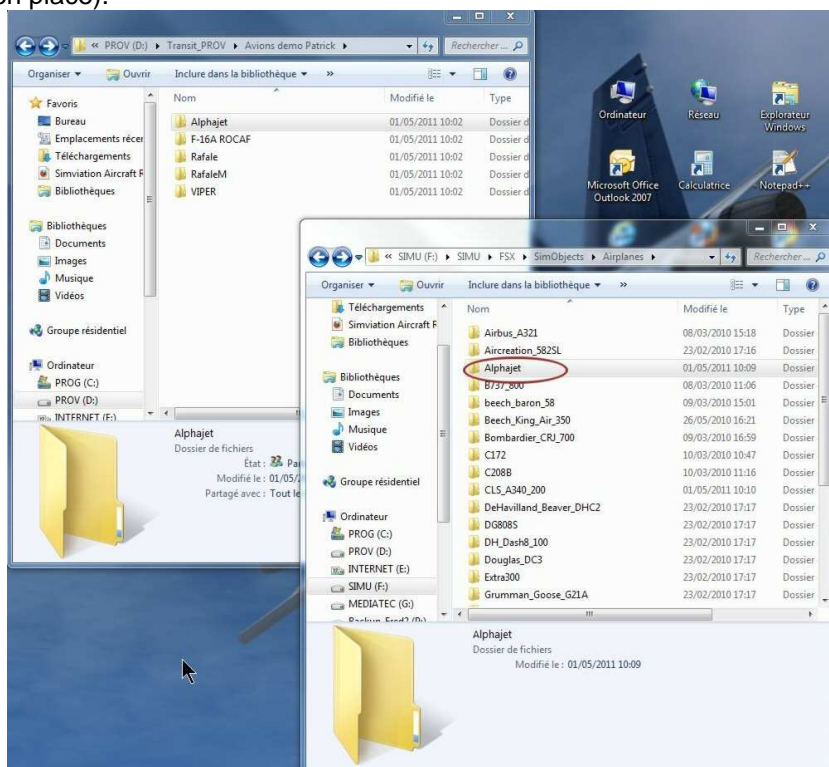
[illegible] place).

« PROV (D:) ▸ Transit_PROV ▸ Avions demo Patrick ▸
Rechercher...
Organiser ▾ Ouvrir Inclure dans la bibliothèque ▾ »

| Nom | Modifié le | Type |
|---|---|---|
| Alphajet | 01/05/2011 10:02 | Dossier d |
| F-16A ROCAF | 01/05/2011 10:02 | Dossier d |
| Rafale | 01/05/2011 10:02 | Dossier d |
| RafaleM | 01/05/2011 10:02 | Dossier d |
| VIPER | 01/05/2011 10:02 | Dossier d |

Favoris
Bureau
Emplacements récen
Téléchargements
Simviation Aircraft F
Bibliothèques
Bibliothèques
Documents
Images
Musique
Vidéos
Groupe résidentiel
Ordinateur
PROG (C:)
PROV (D:)
INTERNET (E:)

Alphajet
Dossier de fichiers
État : Pa
Modifié le : 01/05/
Partagé avec : Tout le

Ordinateur
Réseau
Explorateur Windows
Microsoft Office Outlook 2007
Calculatrice
Notepad++

« SIMU (F:) ▸ SIMU ▸ FSX ▸ SimObjects ▸ Airplanes ▸
Rechercher...
Organiser ▾ Ouvrir Inclure dans la bibliothèque ▾ »

| Nom | Modifié le | Type |
|---|---|---|
| Airbus_A321 | 08/03/2010 15:18 | Dossier |
| Aircreation_582SL | 23/02/2010 17:16 | Dossier |
| Alphajet | 01/05/2011 10:09 | Dossier |
| B737_800 | 08/03/2010 11:06 | Dossier |
| beech_baron_58 | 09/03/2010 15:01 | Dossier |
| Beech_King_Air_350 | 26/05/2010 16:21 | Dossier |
| Bombardier_CRJ_700 | 09/03/2010 16:59 | Dossier |
| C172 | 10/03/2010 10:47 | Dossier |
| C208B | 10/03/2010 11:16 | Dossier |
| CLS_A340_200 | 01/05/2011 10:10 | Dossier |
| DeHavilland_Beaver_DHC2 | 23/02/2010 17:17 | Dossier |
| DG808S | 23/02/2010 17:17 | Dossier |
| DH_Dash8_100 | 23/02/2010 17:17 | Dossier |
| Douglas_DC3 | 23/02/2010 17:17 | Dossier |
| Extra300 | 23/02/2010 17:17 | Dossier |
| Grumman_Goose_G21A | 23/02/2010 17:17 | Dossier |

Téléchargements
Simviation Aircraft F
Bibliothèques
Bibliothèques
Documents
Images
Musique
Vidéos
Groupe résidentiel
Ordinateur
PROG (C:)
PROV (D:)
INTERNET (E:)
SIMU (F:)
MEDIATEC (G:)
Backup_Fred2 (D:)

Alphajet
Dossier de fichiers
Modifié le : 01/05/2011 10:09